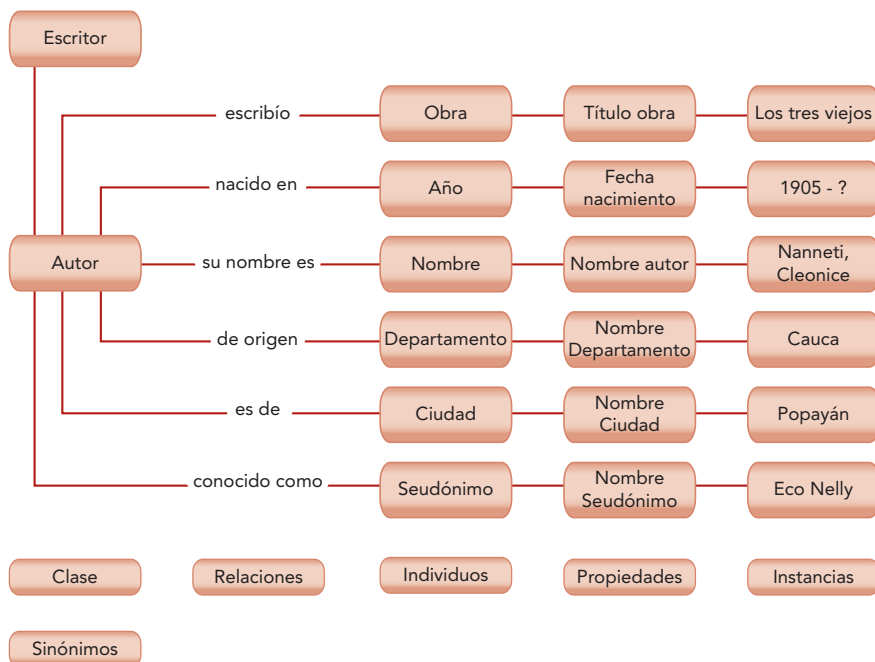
Escritor

Autor

escribío

nacido en

su nombre es

de origen

es de

conocido como

Obra

Título obra

Los tres viejos

Año

Fecha nacimiento

1905 - ?

Nombre

Nombre autor

Nanneti, Cleonice

Departamento

Nombre Departamento

Cauca

Ciudad

Nombre Ciudad

Popayán

Seudónimo

Nombre Seudónimo

Eco Nelly

Clase

Relaciones

Individuos

Propiedades

Instancias

Sinónimos